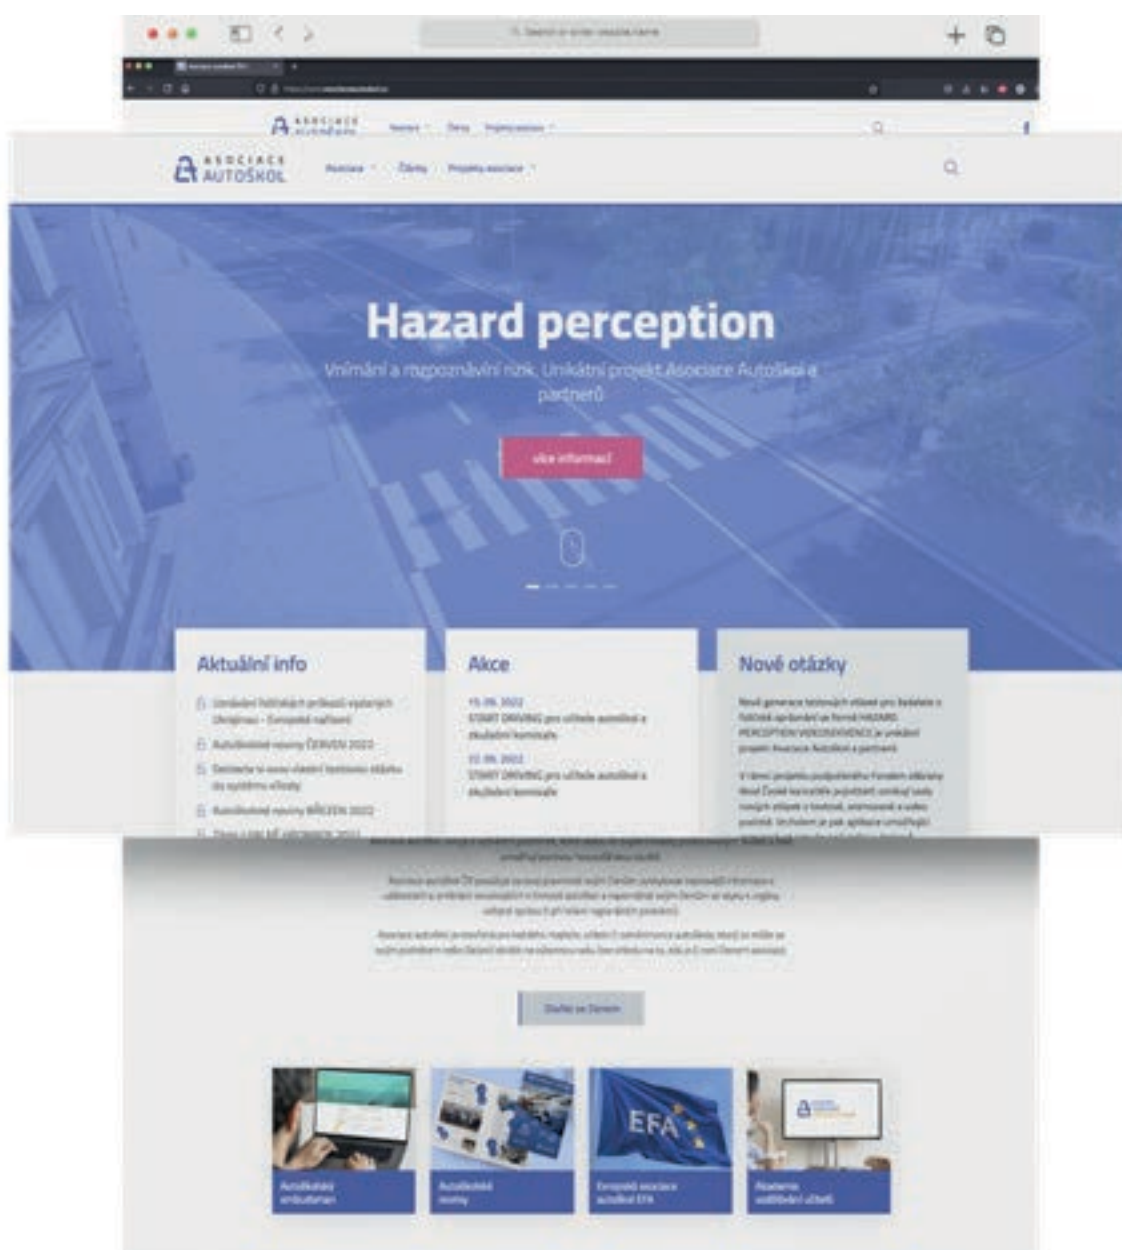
ASOCIACE AUTOŠKOL

Asociace Členy Projekty asociace

Hazard perception

Vnímání a rozpoznávání rizik. Unikátní projekt Asociace Autoškol a partnerů

více informací

Aktuální info

Uznávání řidičských průkazů vydaných Ukrajinou – Evropské nařízení

Autoškolské novinky ČERVEN 2022

Autoškolské novinky BŘEZEN 2022

Akce

15. 06. 2022
START DRIVING pro učitele autoškol a zkušební komisaře

22. 06. 2022
START DRIVING pro učitele autoškol a zkušební komisaře

Nové otázky

Nová generace testových otázek pro žadatele o řidičské oprávnění ve formě HAZARD PERCEPTION VIDEOSEKVENCE je unikátní projekt Asociace Autoškol a partnerů.

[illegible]

Staňte se členem

Autoškolský ombudsman

Autoškolské novinky

Evropská asociace autoškol EFA

EFA

Akademie vzdělávání učitelů